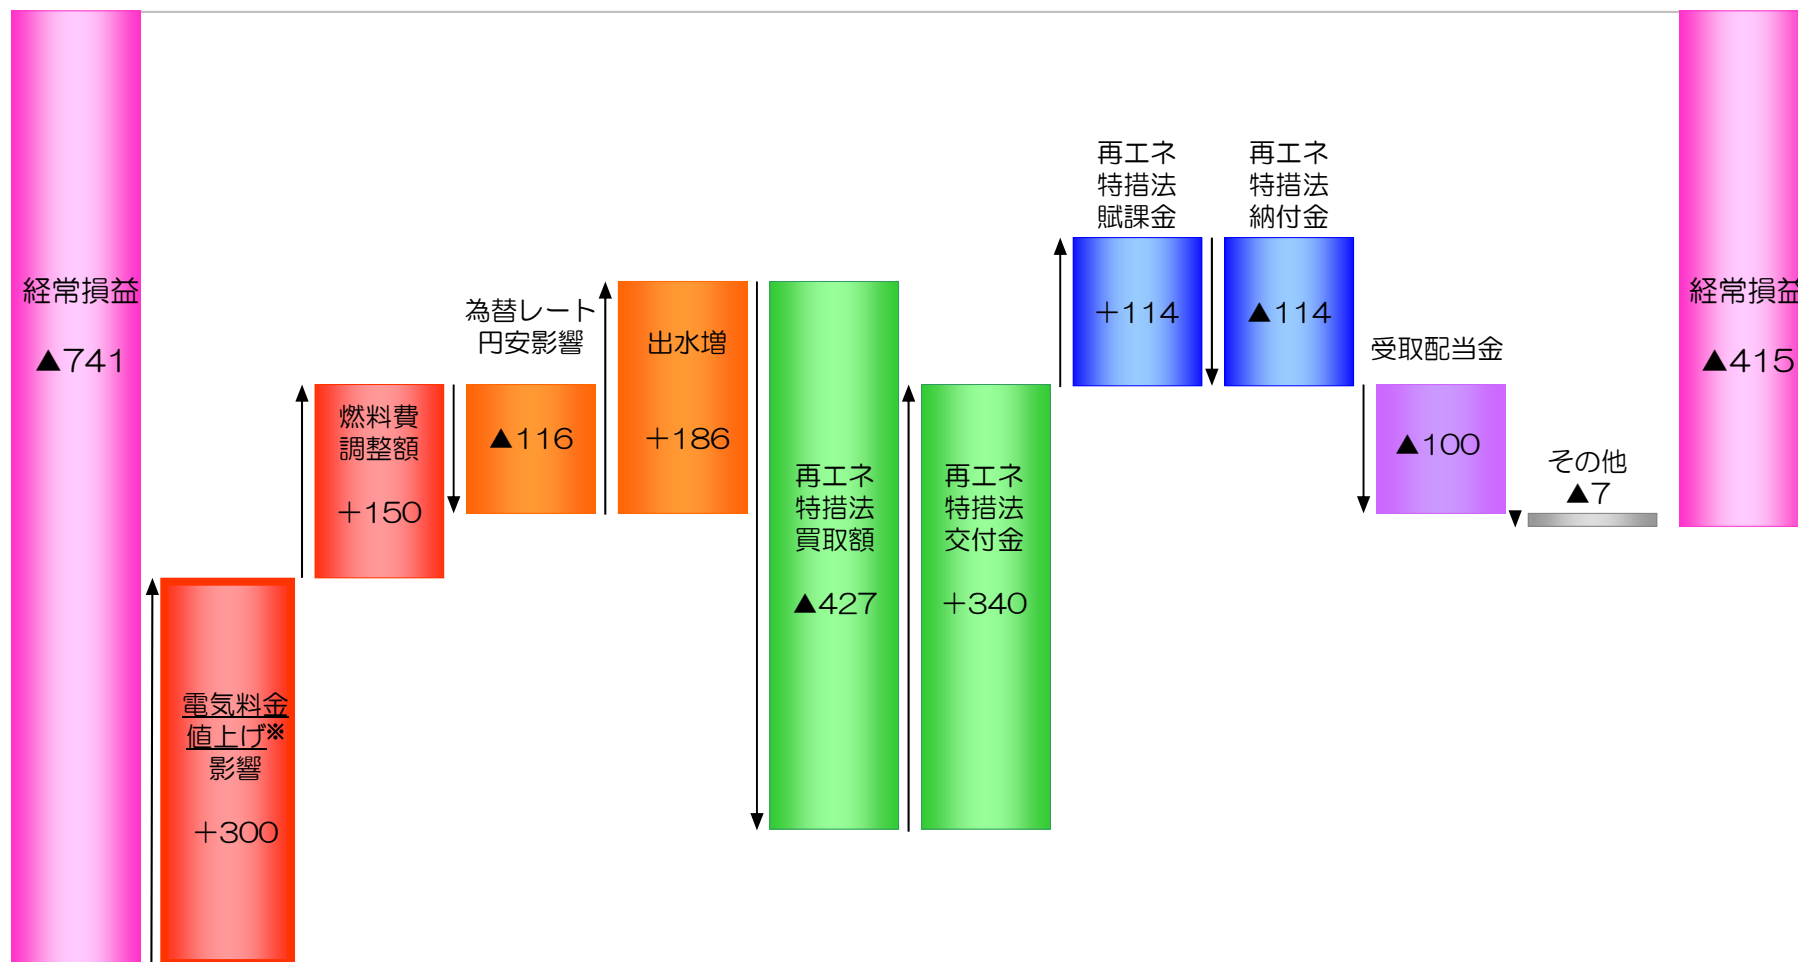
経常損益

▲741

電気料金値上げ※影響

+300

燃料費調整額

+150

為替レート円安影響

▲116

出水増

+186

再エネ特措法買取額

▲427

再エネ特措法交付金

+340

再エネ特措法賦課金

+114

再エネ特措法納付金

▲114

受取配当金

▲100

その他

▲7

経常損益

▲415